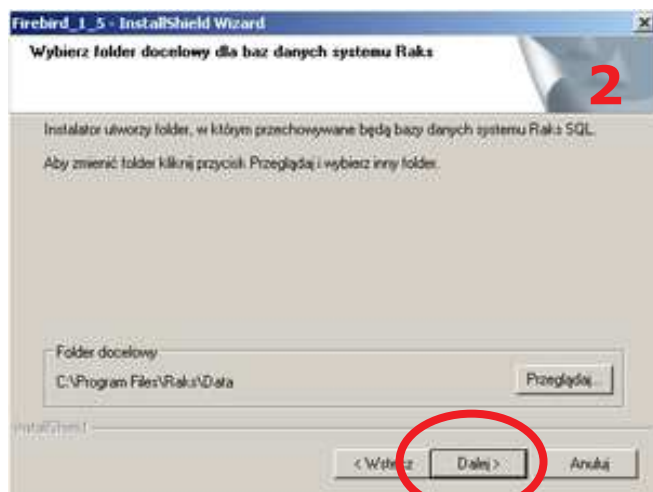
Firebird_1_5 - InstallShield Wizard

Wybierz folder docelowy dla baz danych systemu Raks

2

Instalator utworzy folder, w którym przechowywane będą bazy danych systemu Raks SQL.

Aby zmienić folder kliknij przycisk Przeglądaj i wybierz inny folder.

Folder docelowy

C:\Program Files\Raks\Data

Przeglądaj...

InstallShield

< Wstecz

Dalej >

Anuluj